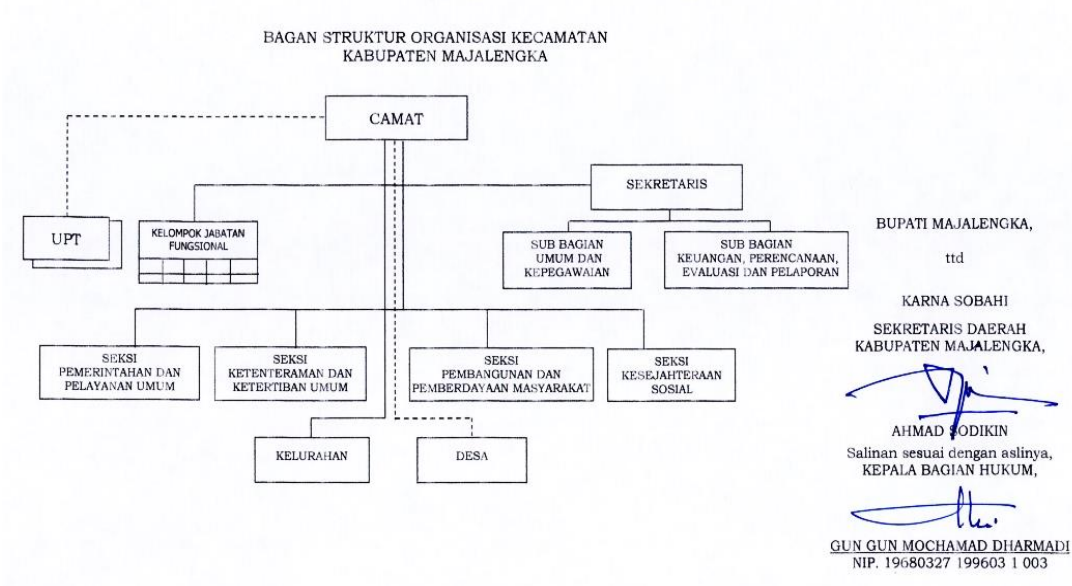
BAGAN STRUKTUR ORGANISASI KECAMATAN
KABUPATEN MAJALENGKA

CAMAT

SEKRETARIS

UPT

KELOMPOK JABATAN FUNGSIONAL

SUB BAGIAN UMUM DAN KEPEGAWAIAN

SUB BAGIAN KEUANGAN, PERENCANAAN, EVALUASI DAN PELAPORAN

SEKSI PEMERINTAHAN DAN PELAYANAN UMUM

SEKSI KETENTERAMAN DAN KETERTIBAN UMUM

SEKSI PEMBANGUNAN DAN PEMBERDAYAAN MASYARAKAT

SEKSI KESEJAHTERAAN SOSIAL

KELURAHAN

DESA

BUPATI MAJALENGKA,

ttd

KARNA SOBAHI

SEKRETARIS DAERAH
KABUPATEN MAJALENGKA,

AHMAD SODIKIN

Salinan sesuai dengan aslinya,
KEPALA BAGIAN HUKUM,

GUN GUN MOCHAMAD DHARMADI
NIP. 19680327 199603 1 003